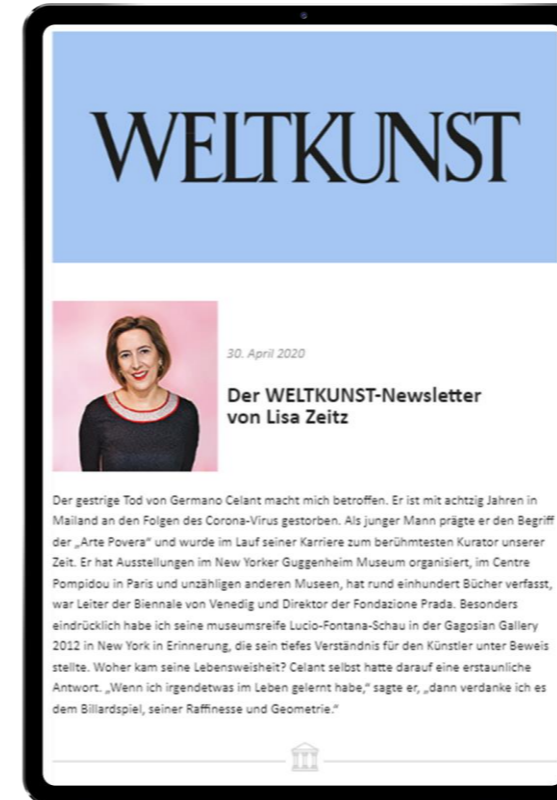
WELTKUNST

30. April 2020

Der WELTKUNST-Newsletter von Lisa Zeitz

Der gestrige Tod von Germano Celant macht mich betroffen. Er ist mit achtzig Jahren in Mailand an den Folgen des Corona-Virus gestorben. Als junger Mann prägte er den Begriff der „Arte Povera" und wurde im Lauf seiner Karriere zum berühmtesten Kurator unserer Zeit. Er hat Ausstellungen im New Yorker Guggenheim Museum organisiert, im Centre Pompidou in Paris und unzähligen anderen Museen, hat rund einhundert Bücher verfasst, war Leiter der Biennale von Venedig und Direktor der Fondazione Prada. Besonders eindrücklich habe ich seine museumsreife Lucio-Fontana-Schau in der Gagosian Gallery 2012 in New York in Erinnerung, die sein tiefes Verständnis für den Künstler unter Beweis stellte. Woher kam seine Lebensweisheit? Celant selbst hatte darauf eine erstaunliche Antwort. „Wenn ich irgendetwas im Leben gelernt habe," sagte er, „dann verdanke ich es dem Billardspiel, seiner Raffinesse und Geometrie."